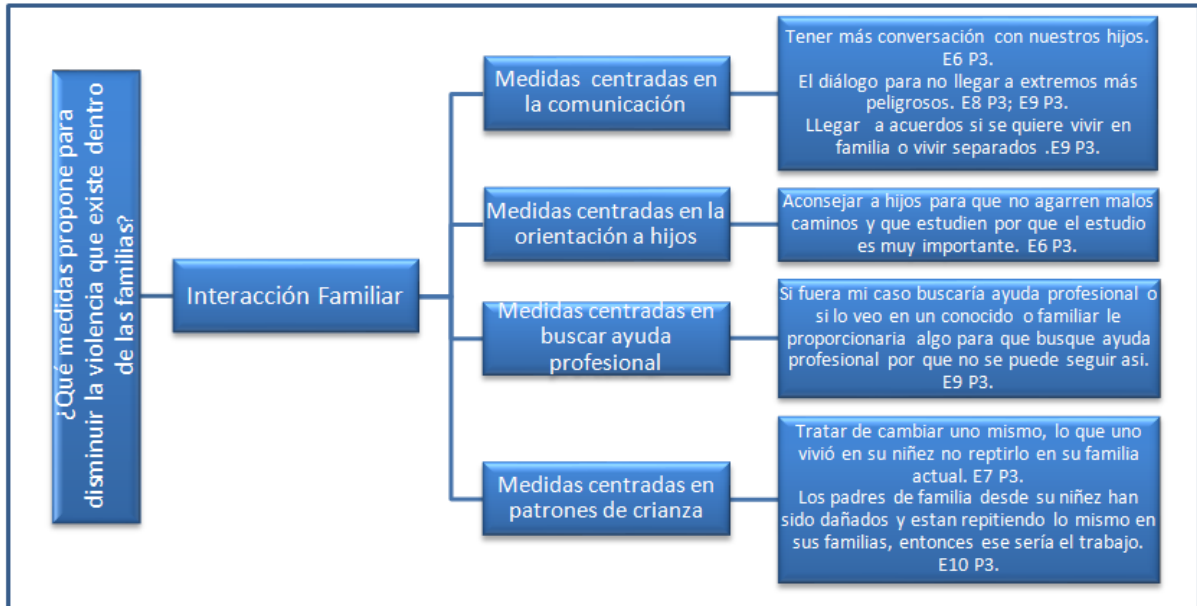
¿Qué medidas propone para disminuir la violencia que existe dentro de las familias?

Interacción Familiar

Medidas centradas en la comunicación

Tener más conversación con nuestros hijos. E6 P3.
El diálogo para no llegar a extremos más peligrosos. E8 P3; E9 P3.
LLegar a acuerdos si se quiere vivir en familia o vivir separados .E9 P3.

Medidas centradas en la orientación a hijos

Aconsejar a hijos para que no agarren malos caminos y que estudien por que el estudio es muy importante. E6 P3.

Medidas centradas en buscar ayuda profesional

Si fuera mi caso buscaría ayuda profesional o si lo veo en un conocido o familiar le proporcionaria algo para que busque ayuda profesional por que no se puede seguir asi. E9 P3.

Medidas centradas en patrones de crianza

Tratar de cambiar uno mismo, lo que uno vivió en su niñez no reptirlo en su familia actual. E7 P3.
Los padres de familia desde su niñez han sido dañados y estan repitiendo lo mismo en sus familias, entonces ese sería el trabajo. E10 P3.